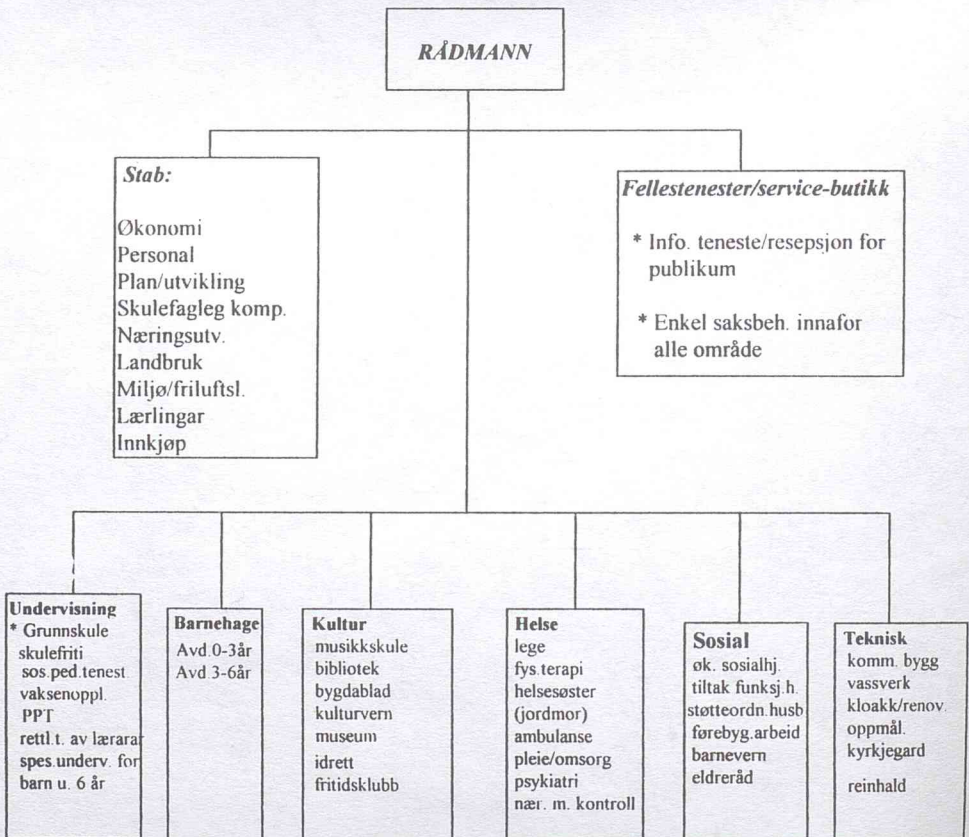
RÅDMANN

Stab:

Økonomi
Personal
Plan/utvikling
Skulefagleg komp.
Næringsutv.
Landbruk
Miljø/friluftsl.
Lærlingar
Innkjøp

Fellestenester/service-butikk

* Info. teneste/resepsjon for publikum

* Enkel saksbeh. innafor alle område

Undervisning
* Grunnskule
skulefriti
sos.ped.tenest
vaksenoppl.
PPT
rettl.t. av lærarar
spes.underv. for
barn u. 6 år

Barnehage
Avd.0-3år
Avd.3-6år

Kultur
musikkskule
bibliotek
bygdablad
kulturvern
museum
idrett
fritidsklubb

Helse
lege
fys.terapi
helsesøster
(jordmor)
ambulanse
pleie/omsorg
psykiatri
nær. m. kontroll

Sosial
øk. sosialhj.
tiltak funksj.h.
støtteordn.husb
førebyg.arbeid
barnevern
eldreråd

Teknisk
komm. bygg
vassverk
kloakk/renov.
oppmål.
kyrkjegard
reinhald